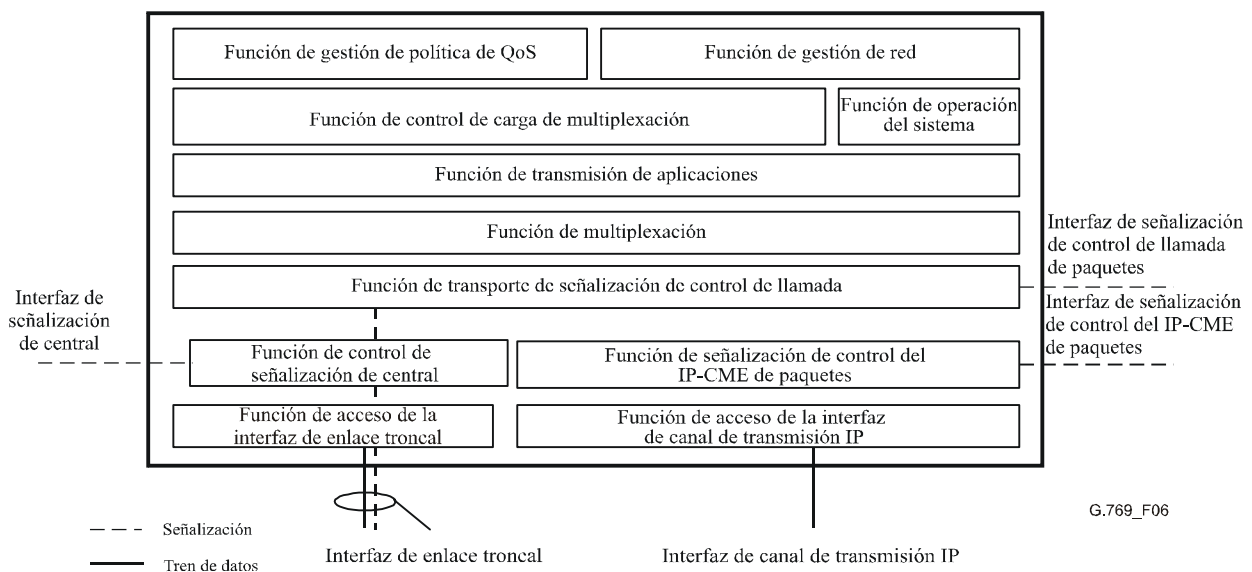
Función de gestión de política de QoS

Función de gestión de red

Función de control de carga de multiplexación

Función de operación del sistema

Función de transmisión de aplicaciones

Función de multiplexación

Interfaz de señalización de control de llamada de paquetes

Función de transporte de señalización de control de llamada

Interfaz de señalización de central

Interfaz de señalización de control del IP-CME de paquetes

Función de control de señalización de central

Función de señalización de control del IP-CME de paquetes

Función de acceso de la interfaz de enlace troncal

Función de acceso de la interfaz de canal de transmisión IP

G.769_F06

Señalización

Tren de datos

Interfaz de enlace troncal

Interfaz de canal de transmisión IP